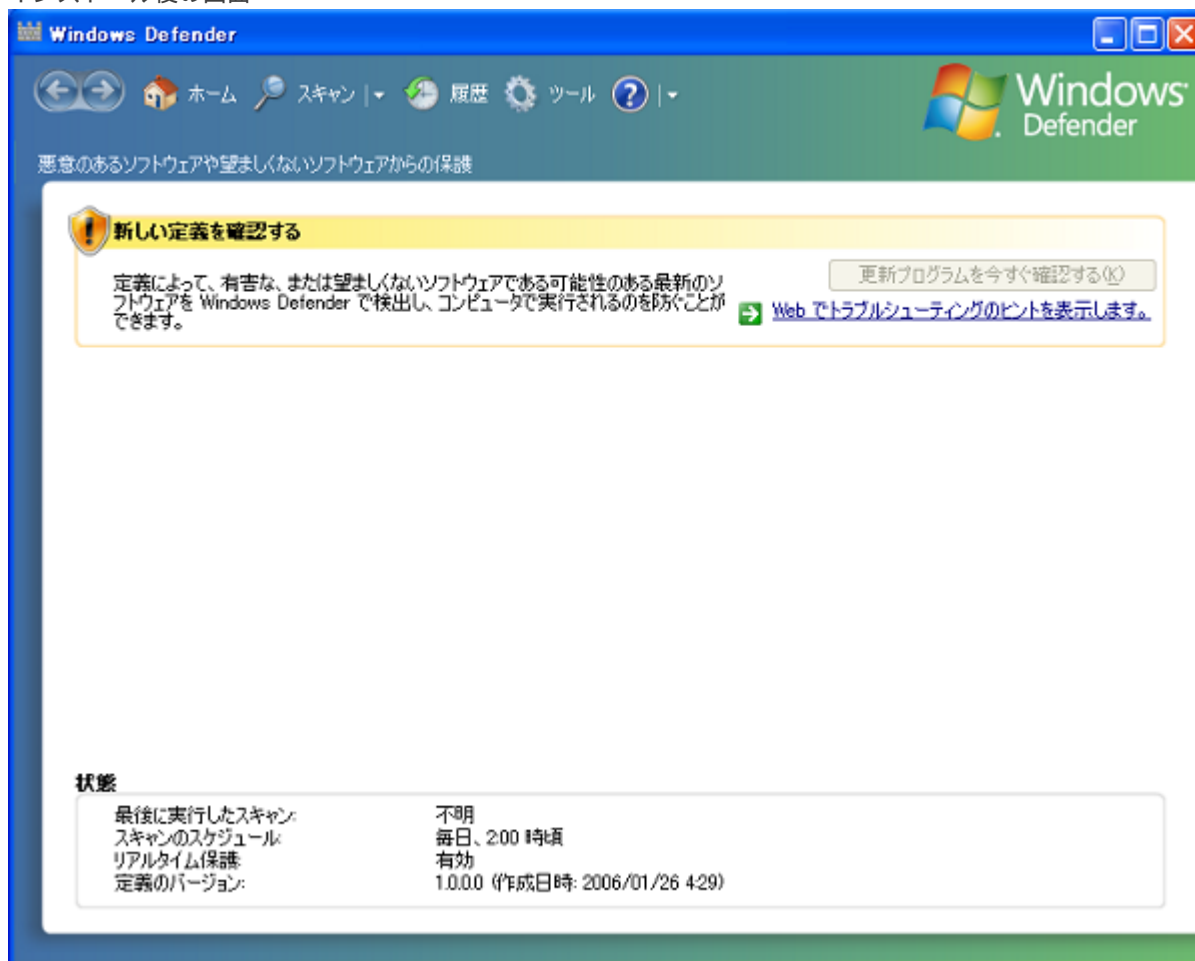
Windows Defender

ホーム スキャン 履歴 ツール

Windows Defender

悪意のあるソフトウェアや望ましくないソフトウェアからの保護

新しい定義を確認する

定義によって、有害な、または望ましくないソフトウェアである可能性のある最新のソフトウェアを Windows Defender で検出し、コンピュータで実行されるのを防ぐことができます。

更新プログラムを今すぐ確認する(K)

Web でトラブルシューティングのヒントを表示します。

状態

| | |
|---|---|
| 最後に実行したスキャン: | 不明 |
| スキャンのスケジュール: | 毎日、2:00 時頃 |
| リアルタイム保護: | 有効 |
| 定義のバージョン: | 1.0.0.0 (作成日時: 2006/01/26 4:29) |